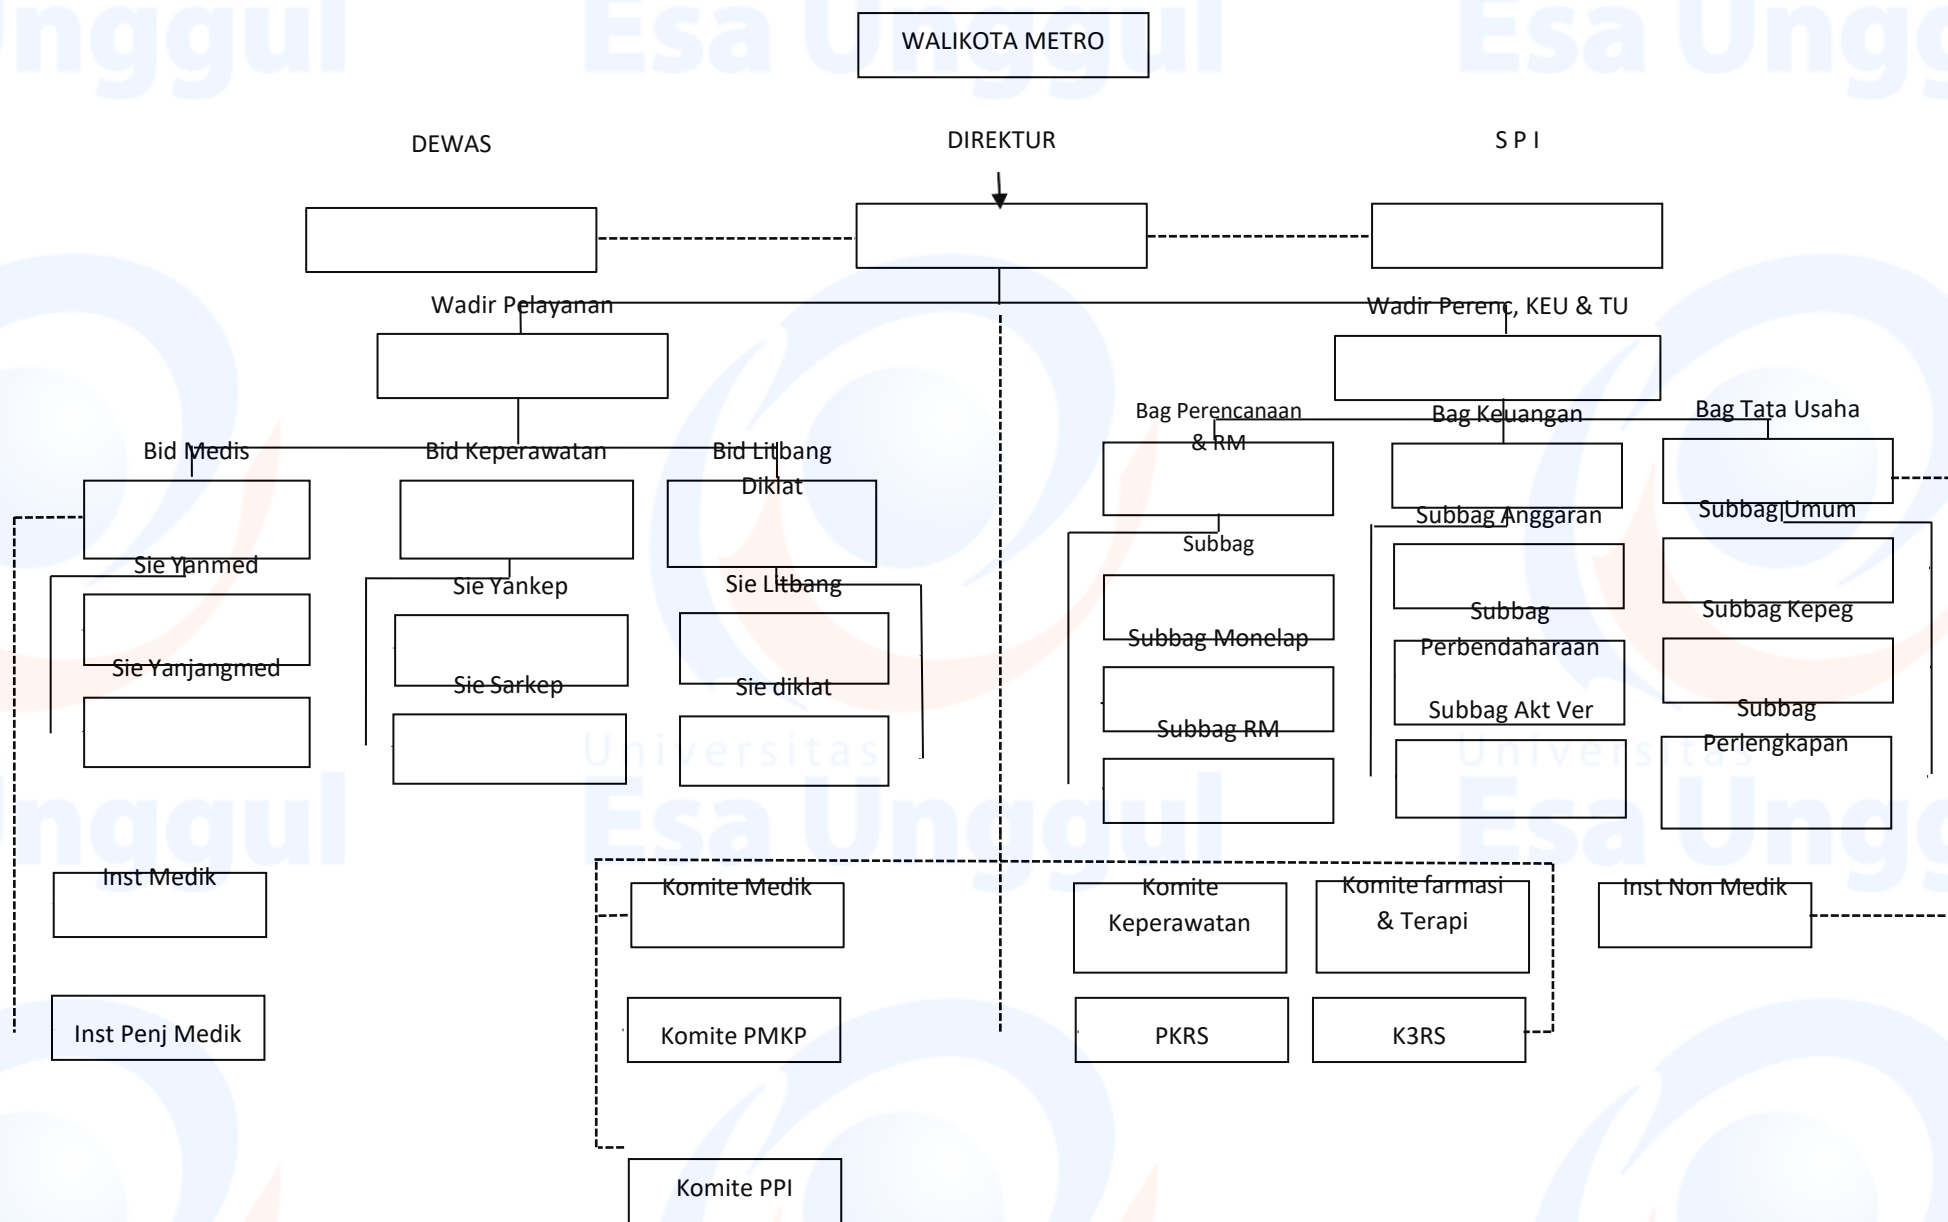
WALIKOTA METRO

DEWAS

DIREKTUR

S P I

Wadir Pelayanan

Wadir Perenc, KEU & TU

Bid Medis

Bid Keperawatan

Bid Litbang Diklat

Bag Perencanaan & RM

Bag Keuangan

Bag Tata Usaha

Sie Yanmed

Sie Yanjangmed

Sie Yankep

Sie Sarkep

Sie Litbang

Sie diklat

Subbag

Subbag Monelap

Subbag RM

Subbag Anggaran

Subbag Perbendaharaan

Subbag Akt Ver

Subbag Umum

Subbag Kepeg

Subbag Perlengkapan

Inst Medik

Inst Penj Medik

Komite Medik

Komite PMKP

Komite PPI

Komite Keperawatan

Komite farmasi & Terapi

PKRS

K3RS

Inst Non Medik

Universitas Esa Unggul